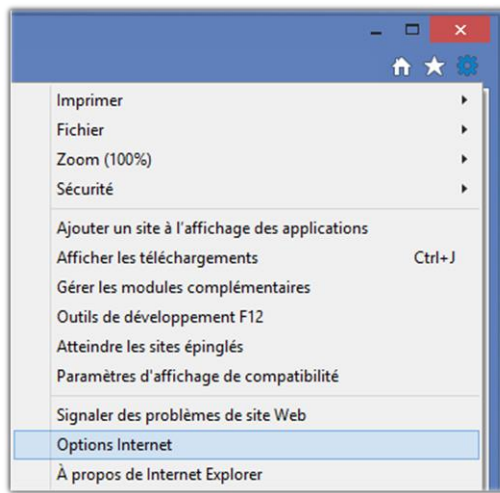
Imprimer
Fichier
Zoom (100%)
Sécurité

Ajouter un site à l'affichage des applications
Afficher les téléchargements Ctrl+J
Gérer les modules complémentaires
Outils de développement F12
Atteindre les sites épinglés
Paramètres d'affichage de compatibilité

Signaler des problèmes de site Web
Options Internet
À propos de Internet Explorer